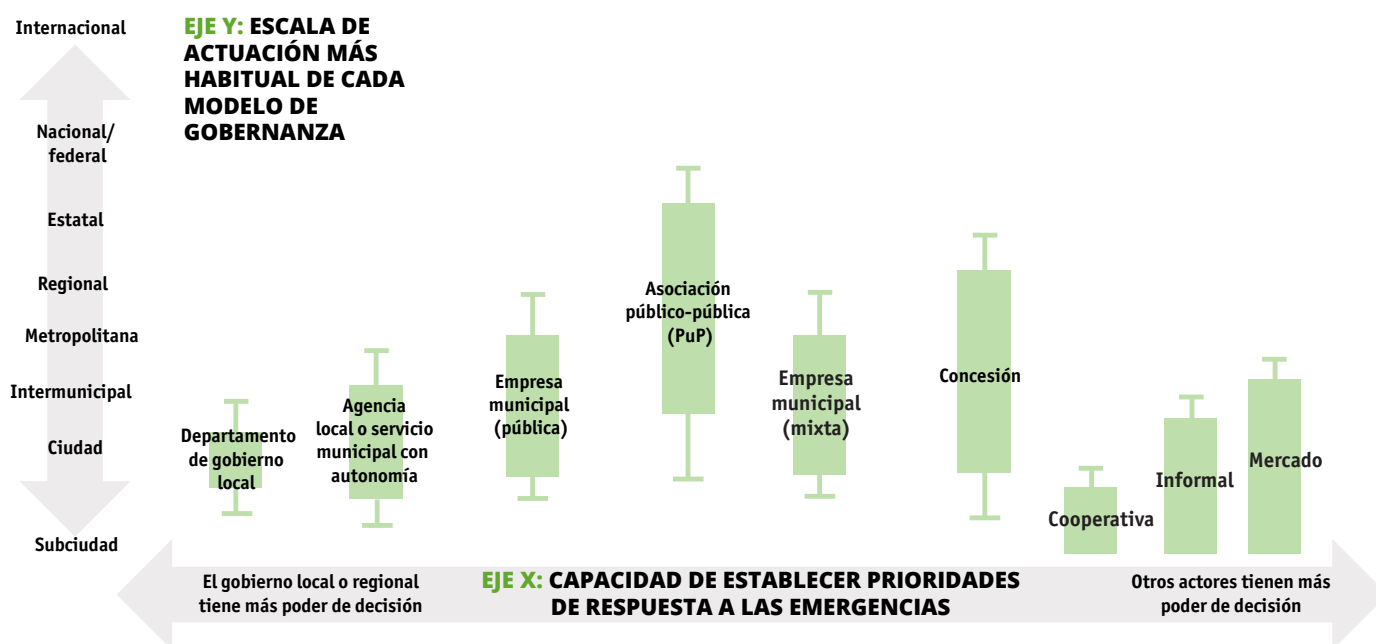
EJE Y: ESCALA DE ACTUACIÓN MÁS HABITUAL DE CADA MODELO DE GOBERNANZA

Internacional

Nacional/ federal

Estatal

Regional

Metropolitana

Intermunicipal

Ciudad

Subciudad

Departamento de gobierno local

Agencia local o servicio municipal con autonomía

Empresa municipal (pública)

Asociación público-pública (PuP)

Empresa municipal (mixta)

Concesión

Cooperativa

Informal

Mercado

El gobierno local o regional tiene más poder de decisión

EJE X: CAPACIDAD DE ESTABLECER PRIORIDADES DE RESPUESTA A LAS EMERGENCIAS

Otros actores tienen más poder de decisión